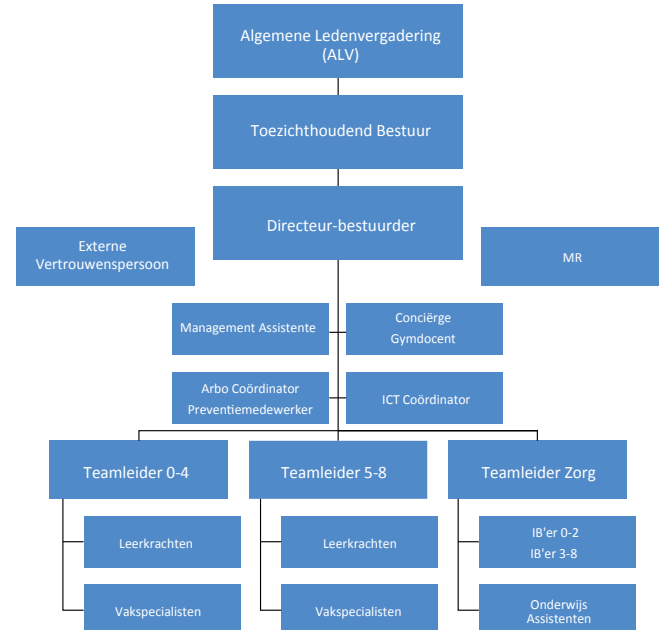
Algemene Ledenvergadering (ALV)

Toezichthoudend Bestuur

Directeur-bestuurder

Externe Vertrouwenspersoon

MR

Management Assistente

Conciërge
Gymdocent

Arbo Coördinator
Preventiemedewerker

ICT Coördinator

Teamleider 0-4

Teamleider 5-8

Teamleider Zorg

Leerkrachten

Leerkrachten

IB'er 0-2
IB'er 3-8

Vakspecialisten

Vakspecialisten

Onderwijs Assistenten